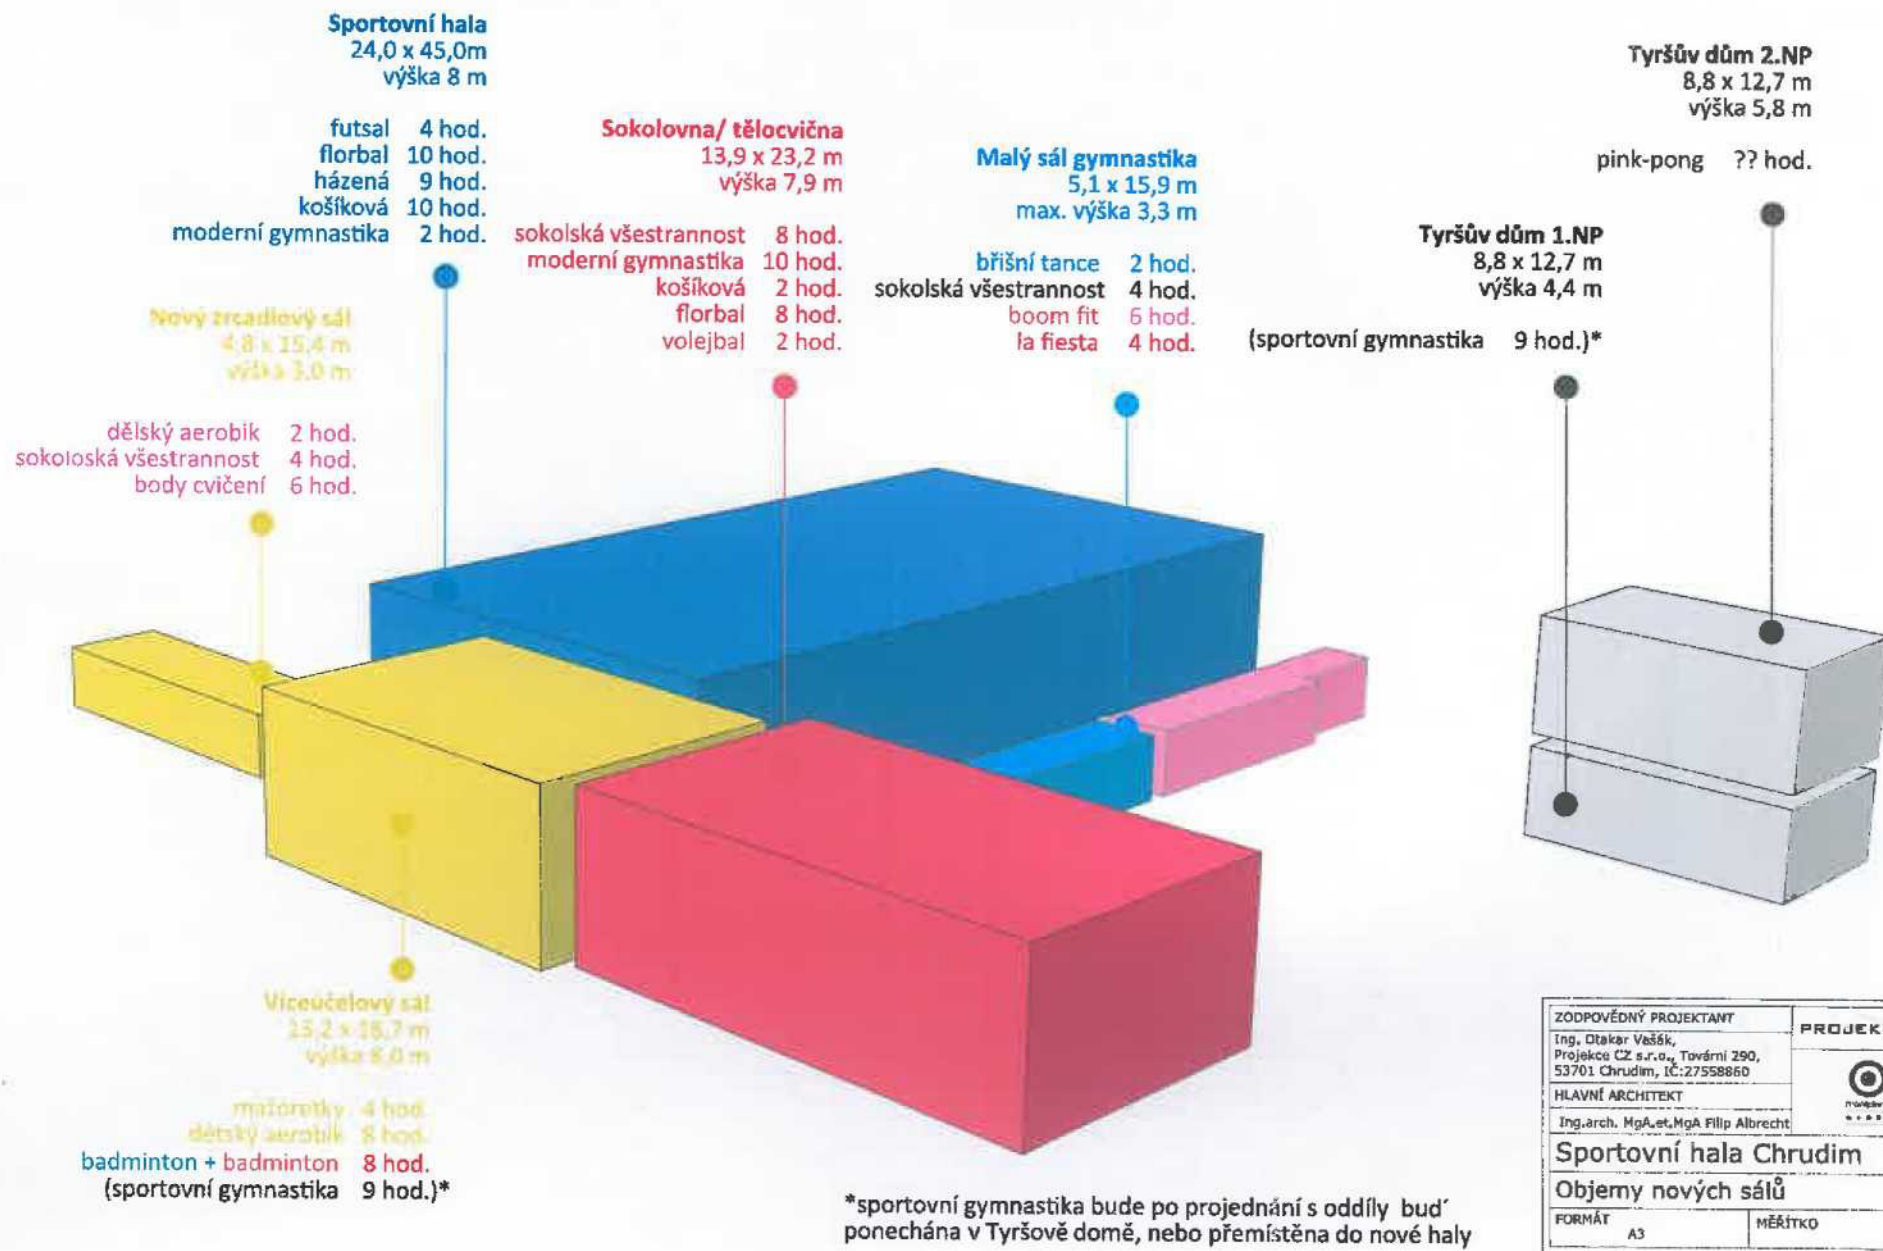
Sportovní hala
24,0 x 45,0m
výška 8 m

futsal 4 hod.
florbal 10 hod.
házená 9 hod.
košíková 10 hod.
moderní gymnastika 2 hod.

Sokolovna/ tělocvična
13,9 x 23,2 m
výška 7,9 m

sokolská všestrannost 8 hod.
moderní gymnastika 10 hod.
košíková 2 hod.
florbal 8 hod.
volejbal 2 hod.

Malý sál gymnastika
5,1 x 15,9 m
max. výška 3,3 m

břišní tance 2 hod.
sokolská všestrannost 4 hod.
boom fit 6 hod.
la fiesta 4 hod.

Tyršův dům 2.NP
8,8 x 12,7 m
výška 5,8 m

pink-pong ?? hod.

Tyršův dům 1.NP
8,8 x 12,7 m
výška 4,4 m

(sportovní gymnastika 9 hod.)*

Nový zrcadlový sál
4,8 x 15,4 m
výška 3,0 m

dětský aerobik 2 hod.
sokolská všestrannost 4 hod.
body cvičení 6 hod.

Víceúčelový sál
15,2 x 18,7 m
výška 6,0 m

mažoretky 4 hod.
dětský aerobik 8 hod.
badminton + badminton 8 hod.
(sportovní gymnastika 9 hod.)*

*sportovní gymnastika bude po projednání s oddíly buď ponechána v Tyršově domě, nebo přemístěna do nové haly

| ZODPOVĚDNÝ PROJEKTANT Ing. Otakar Vašák, Projekce CZ s.r.o., Tovární 290, 53701 Chrudim, IČ:27558860 | PROJEK |
|---|---|
| HLAVNÍ ARCHITEKT Ing.arch. MgA.et.MgA Filip Albrecht | |
| Sportovní hala Chrudim | |
| Objemy nových sálů | |
| FORMÁT A3 | MĚŘÍTKO |